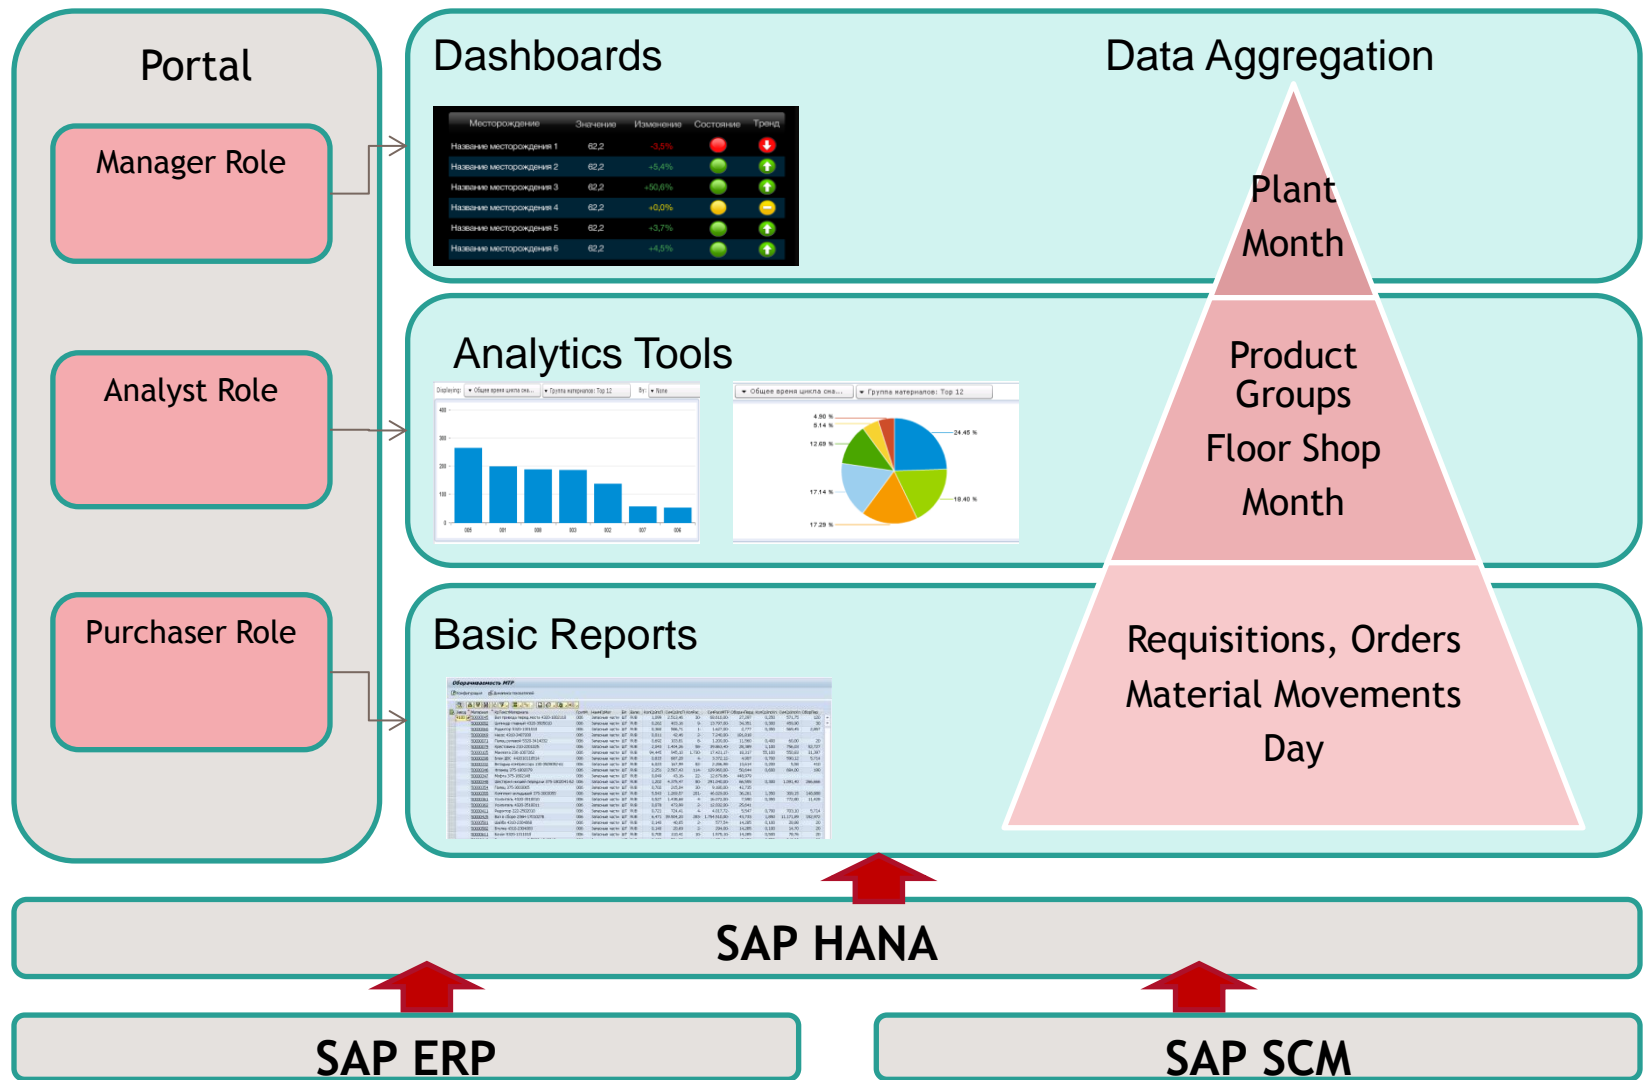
Portal

Manager Role

Analyst Role

Purchaser Role

Dashboards

| Месторождение | Значение | Изменение | Состояние | Тренд |
|---|---|---|---|---|
| Название месторождения 1 | 62,2 | -3,5% | | |
| Название месторождения 2 | 62,2 | +5,4% | | |
| Название месторождения 3 | 62,2 | +50,6% | | |
| Название месторождения 4 | 62,2 | +0,0% | | |
| Название месторождения 5 | 62,2 | +3,7% | | |
| Название месторождения 6 | 62,2 | +4,5% | | |

Data Aggregation

Plant
Month

Analytics Tools

Product Groups
Floor Shop
Month

Basic Reports

Requisitions, Orders
Material Movements
Day

SAP HANA

SAP ERP

SAP SCM